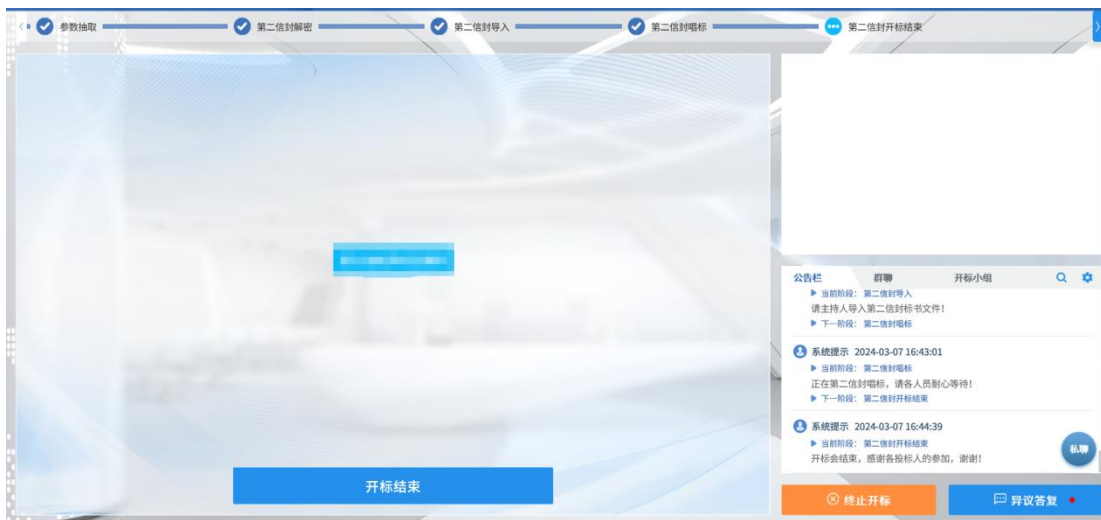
参数抽取 第二信封解密 第二信封导入 第二信封唱标 第二信封开标结束

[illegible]

开标结束

公告栏 群聊 开标小组

▶ 当前阶段：第二信封导入
请主持人导入第二信封标书文件！
▶ 下一阶段：第二信封唱标

系统提示 2024-03-07 16:43:01
▶ 当前阶段：第二信封唱标
正在第二信封唱标，请各人员耐心等待！
▶ 下一阶段：第二信封开标结束

系统提示 2024-03-07 16:44:39
▶ 当前阶段：第二信封开标结束
开标会结束，感谢各投标人的参加，谢谢！

私聊

终止开标

异议答复